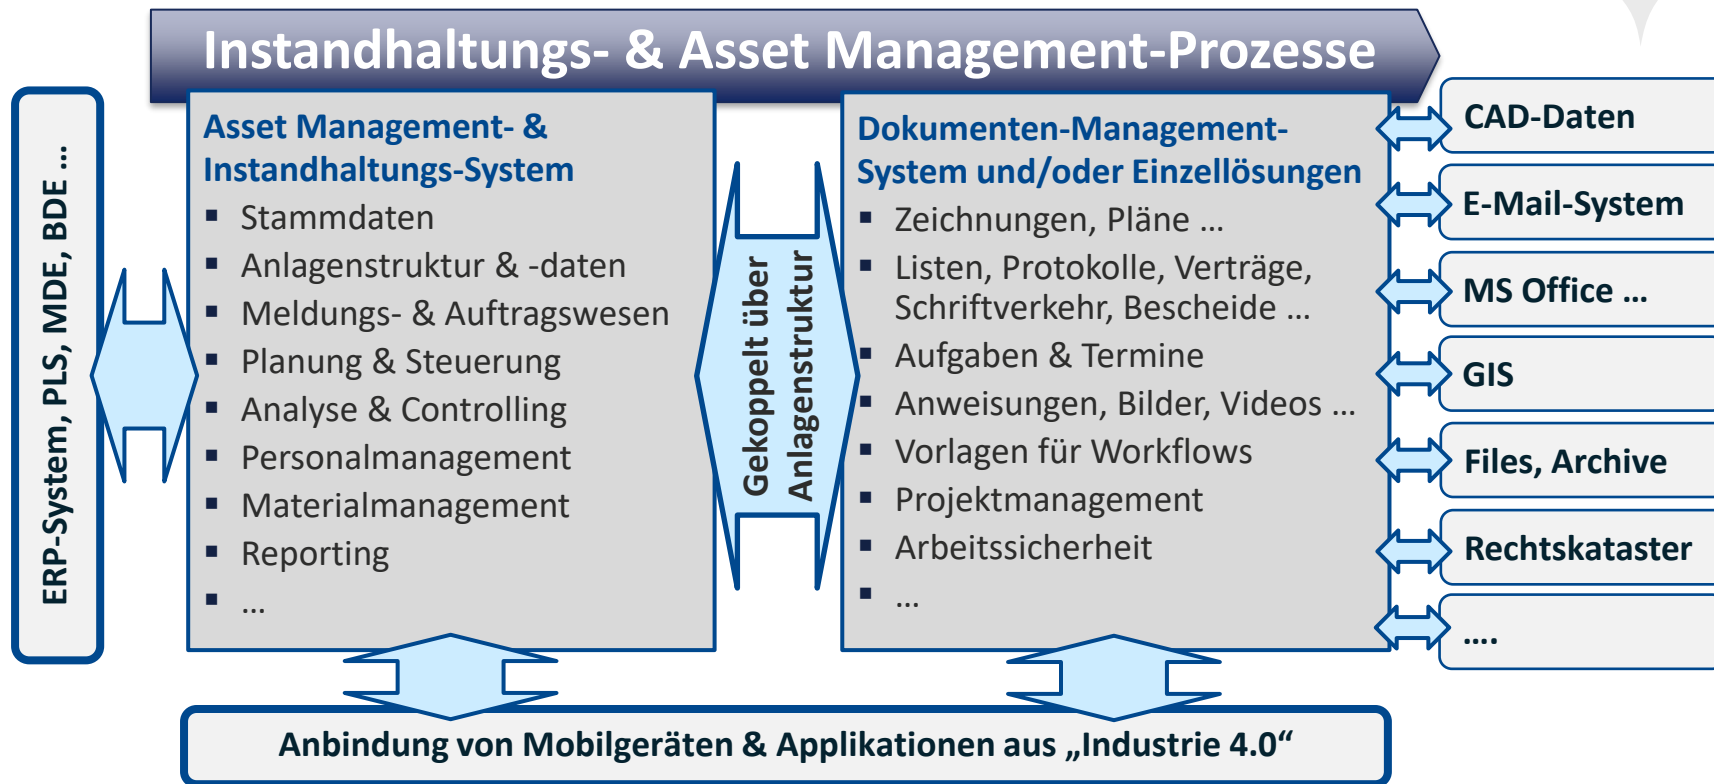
Instandhaltungs- & Asset Management-Prozesse

ERP-System, PLS, MDE, BDE …

Asset Management- & Instandhaltungs-System
- Stammdaten
- Anlagenstruktur & -daten
- Meldungs- & Auftragswesen
- Planung & Steuerung
- Analyse & Controlling
- Personalmanagement
- Materialmanagement
- Reporting
- …

Gekoppelt über Anlagenstruktur

Dokumenten-Management-System und/oder Einzellösungen
- Zeichnungen, Pläne …
- Listen, Protokolle, Verträge, Schriftverkehr, Bescheide …
- Aufgaben & Termine
- Anweisungen, Bilder, Videos …
- Vorlagen für Workflows
- Projektmanagement
- Arbeitssicherheit
- …

CAD-Daten
E-Mail-System
MS Office …
GIS
Files, Archive
Rechtskataster
….

Anbindung von Mobilgeräten & Applikationen aus „Industrie 4.0“